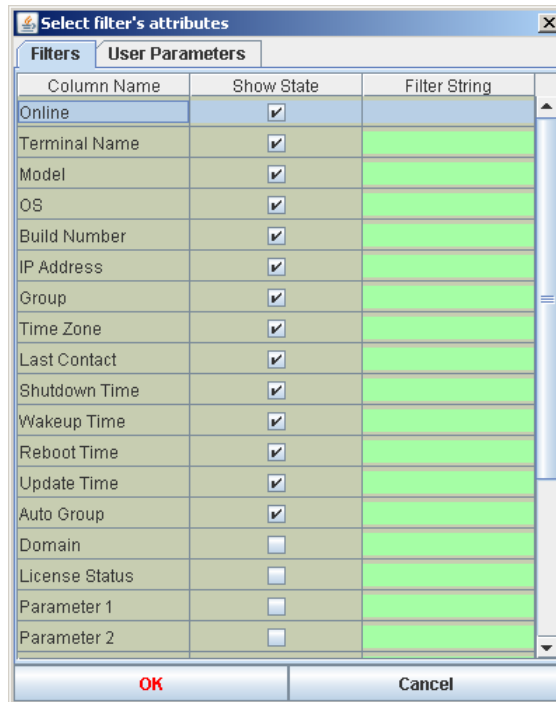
Select filter's attributes

Filters | User Parameters

| Column Name | Show State | Filter String |
|---|---|---|
| Online | ✔ | |
| Terminal Name | ✔ | |
| Model | ✔ | |
| OS | ✔ | |
| Build Number | ✔ | |
| IP Address | ✔ | |
| Group | ✔ | |
| Time Zone | ✔ | |
| Last Contact | ✔ | |
| Shutdown Time | ✔ | |
| Wakeup Time | ✔ | |
| Reboot Time | ✔ | |
| Update Time | ✔ | |
| Auto Group | ✔ | |
| Domain | ☐ | |
| License Status | ☐ | |
| Parameter 1 | ☐ | |
| Parameter 2 | ☐ | |

OK | Cancel